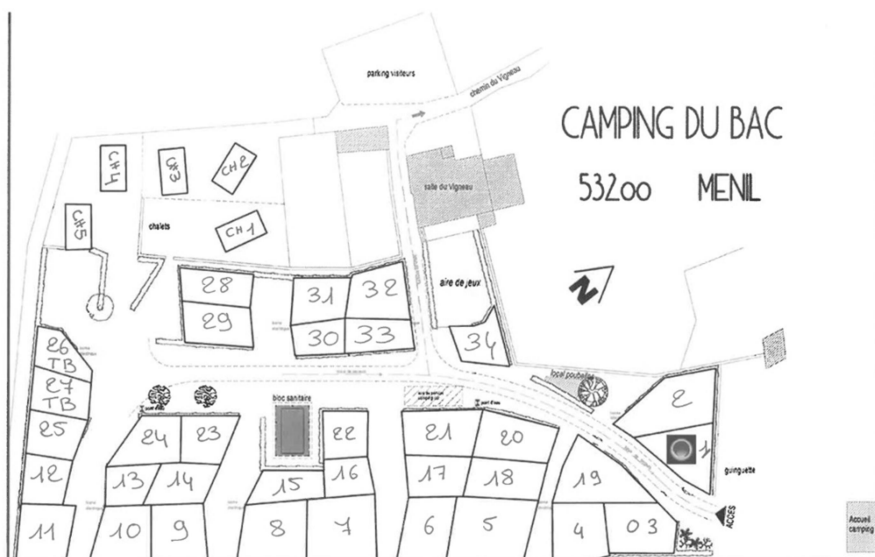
parking visiteurs

chemin du Vigneau

CAMPING DU BAC

53200 MENIL

CH4
CH3
CH2
CH1
CH5

chalets

salle du Vigneau

aire de jeux

N

28
29
31
32
30
33
34

26 TB
27 TB
25
12
11

local poubelles

2
1

bloc sanitaire

24
23
22
21
20
13
14
16
17
18
19
15
10
9
8
7
6
5
4
03

guinguette

ACCES

Accueil camping